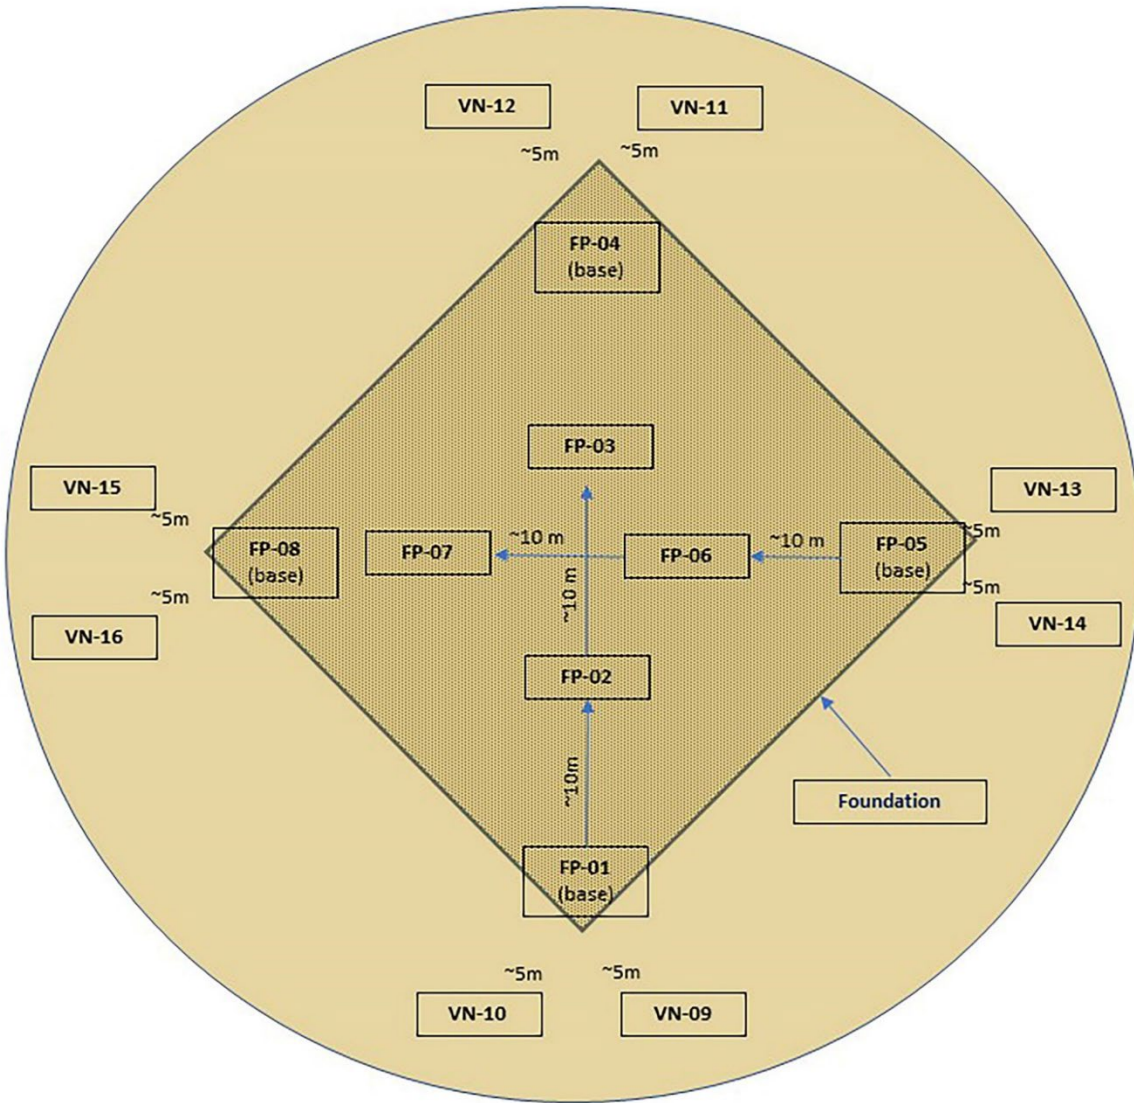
VN-12

VN-11

~5m

~5m

FP-04
(base)

FP-03

VN-15

VN-13

~5m

FP-08
(base)

FP-07

~10 m

FP-06

~10 m

FP-05
(base)

~5m

~5m

~5m

~10 m

VN-16

VN-14

FP-02

~10m

Foundation

FP-01
(base)

~5m

~5m

VN-10

VN-09